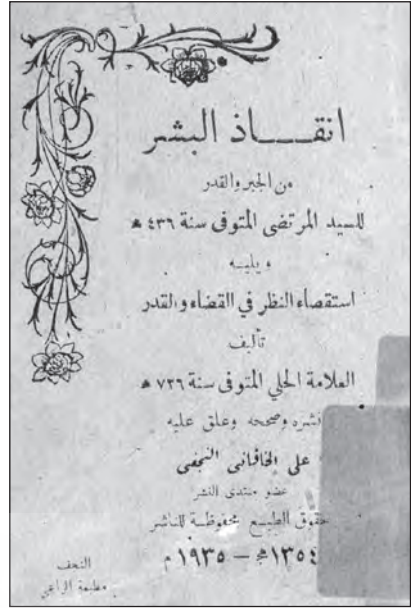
انقـــاذ البشر

من الجبر والقدر

للسيد المرتضى المتوفى سنة ٤٣٦ هـ

ويليه

استقصاء النظر في القضاء والقدر

تأليف

العلامة الحلي المتوفى سنة ٧٢٦ هـ

نشره وصححه وعلق عليه

علي الخاقاني النجفي

عضو منتدى النشر

حقوق الطبع محفوظة للناشر

١٣٥٤هـ - ١٩٣٥م

النجف
مطبعة الراعي